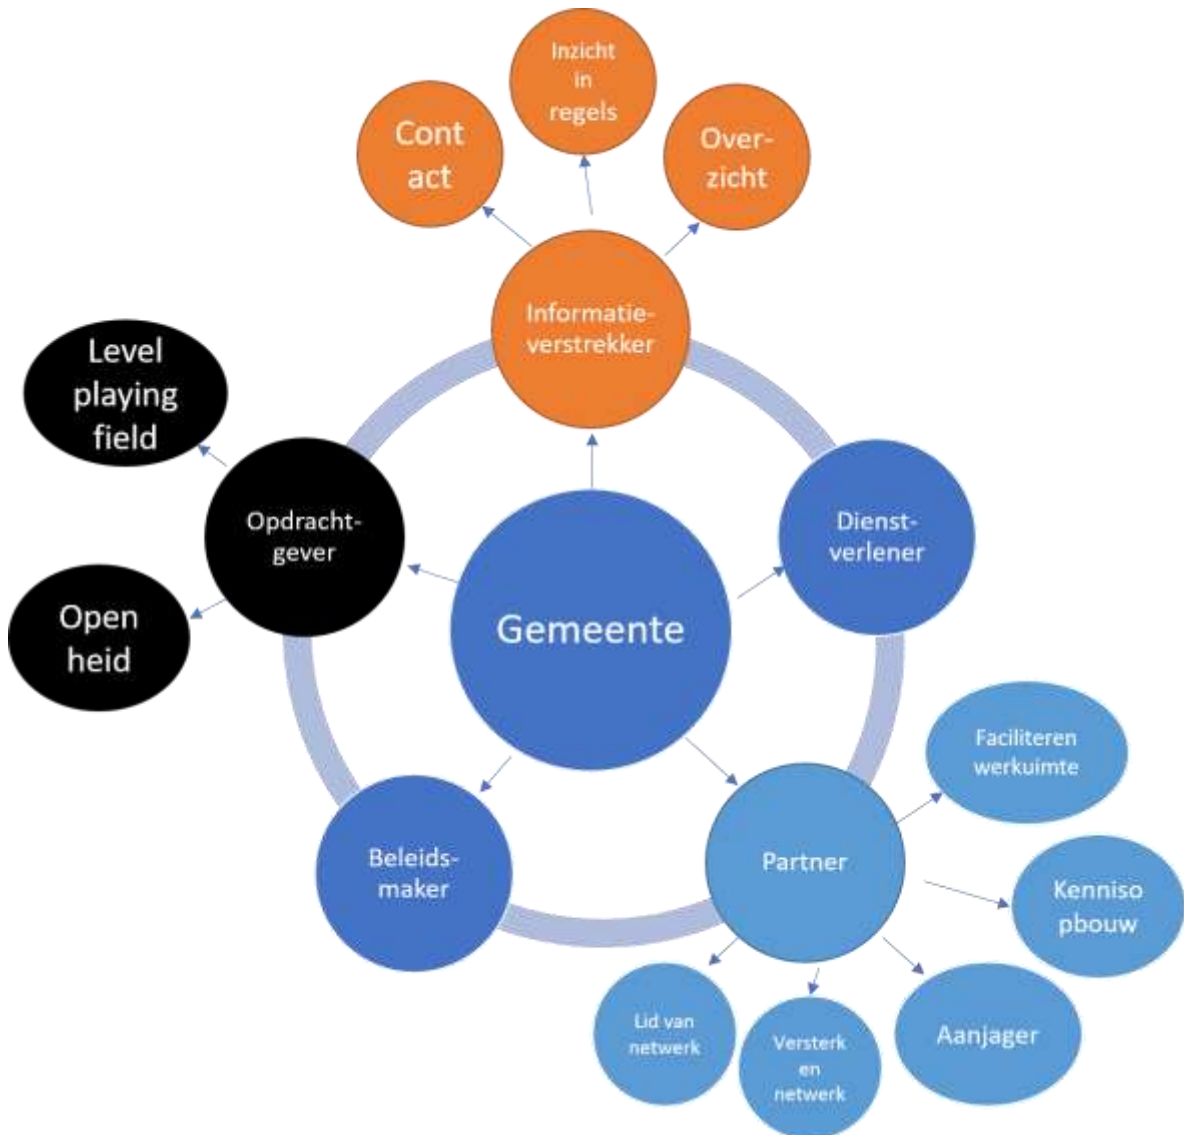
Inzicht in regels

Cont act

Over-zicht

Informatie-verstrekker

Level playing field

Opdracht-gever

Open heid

Gemeente

Dienst-verlener

Faciliteren werkuimte

Partner

Kenniso pbouw

Beleids-maker

Lid van netwerk

Versterk en netwerk

Aanjager